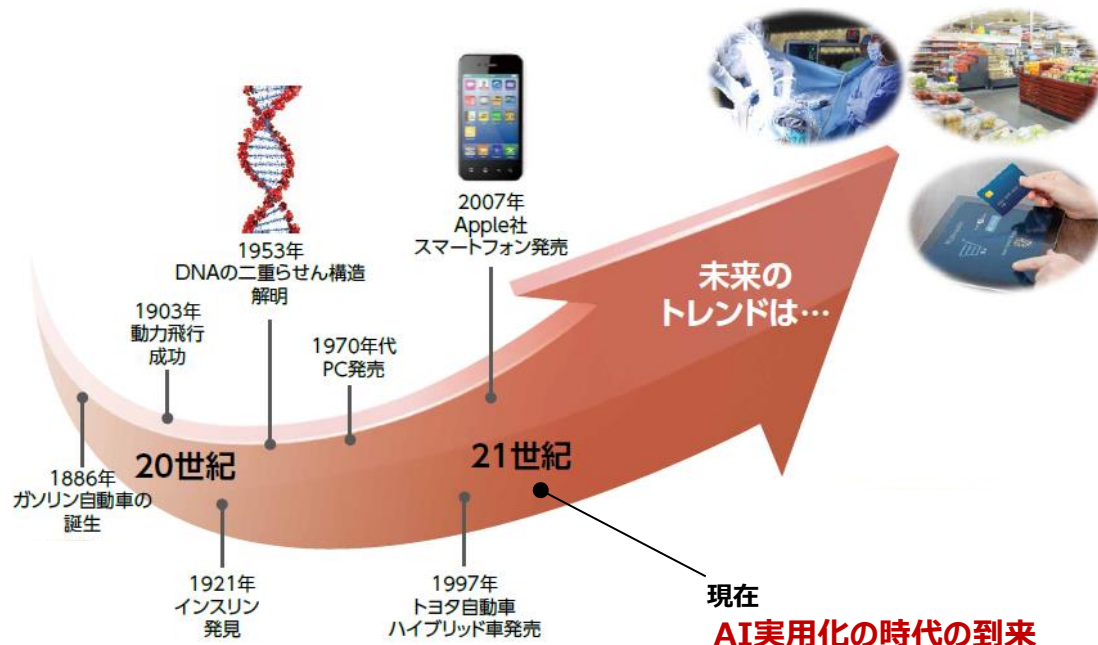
1953年
DNAの二重らせん構造
解明

2007年
Apple社
スマートフォン発売

1903年
動力飛行
成功

1970年代
PC発売

未来の
トレンドは…

1886年
ガソリン自動車の
誕生

20世紀

21世紀

1921年
インスリン
発見

1997年
トヨタ自動車
ハイブリッド車発売

現在
AI実用化の時代の到来